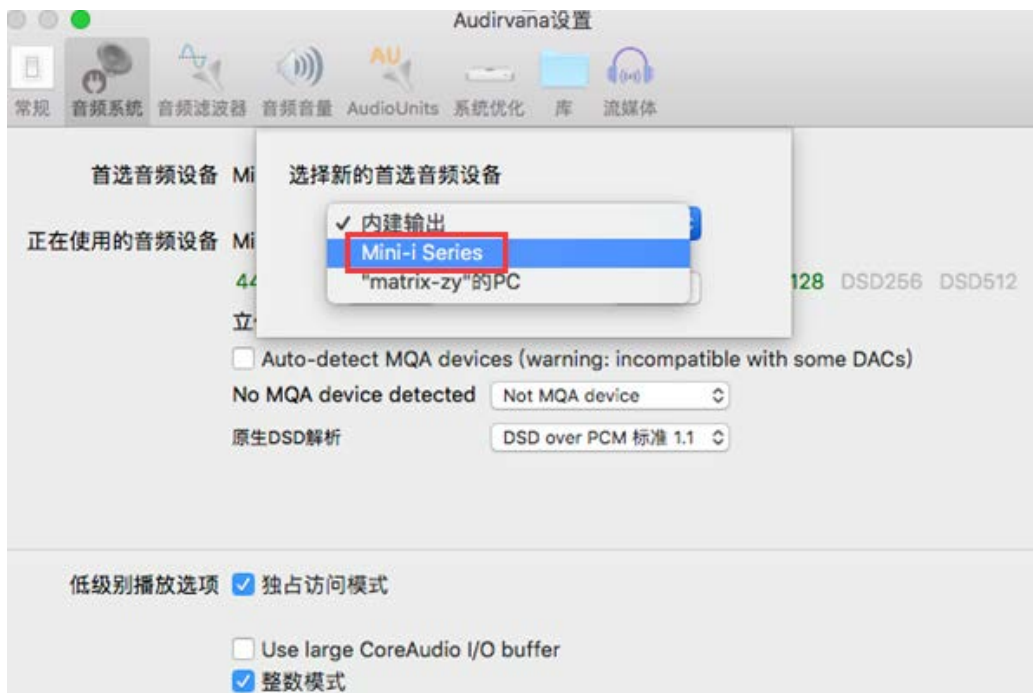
Audirvana设置

常规 音频系统 音频滤波器 音频音量 AudioUnits 系统优化 库 流媒体

首选音频设备 Mi

正在使用的音频设备 Mi

44

立

选择新的首选音频设备

✓ 内建输出
Mini-i Series
"matrix-zy"的PC

128 DSD256 DSD512

Auto-detect MQA devices (warning: incompatible with some DACs)

No MQA device detected Not MQA device

原生DSD解析 DSD over PCM 标准 1.1

低级别播放选项 独占访问模式

Use large CoreAudio I/O buffer

整数模式